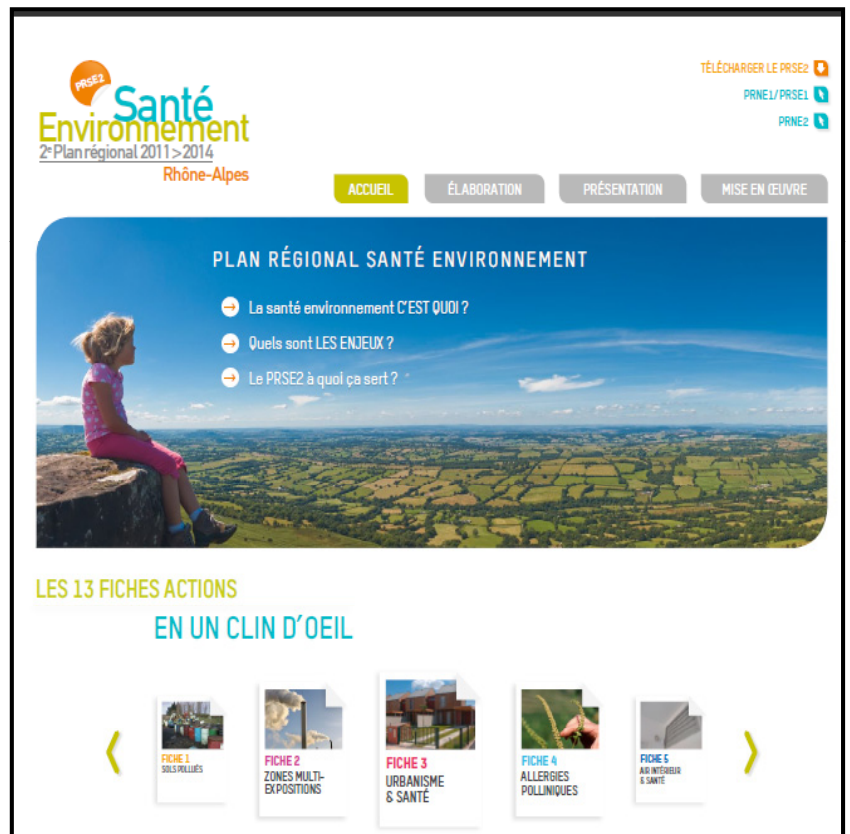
PRSE2
Santé
Environnement
2e Plan régional 2011 > 2014
Rhône-Alpes

TÉLÉCHARGER LE PRSE2
PRNE1/PRSE1
PRNE2

ACCUEIL
ÉLABORATION
PRÉSENTATION
MISE EN ŒUVRE

PLAN RÉGIONAL SANTÉ ENVIRONNEMENT

La santé environnement C'EST QUOI ?
Quels sont LES ENJEUX ?
Le PRSE2 à quoi ça sert ?

LES 13 FICHES ACTIONS
EN UN CLIN D'OEIL

FICHE 1
SOLS POLLUÉS

FICHE 2
ZONES MULTI-EXPOSITIONS

FICHE 3
URBANISME & SANTÉ

FICHE 4
ALLERGIES POLLINIQUES

FICHE 5
AIR INTÉRIEUR & SANTÉ